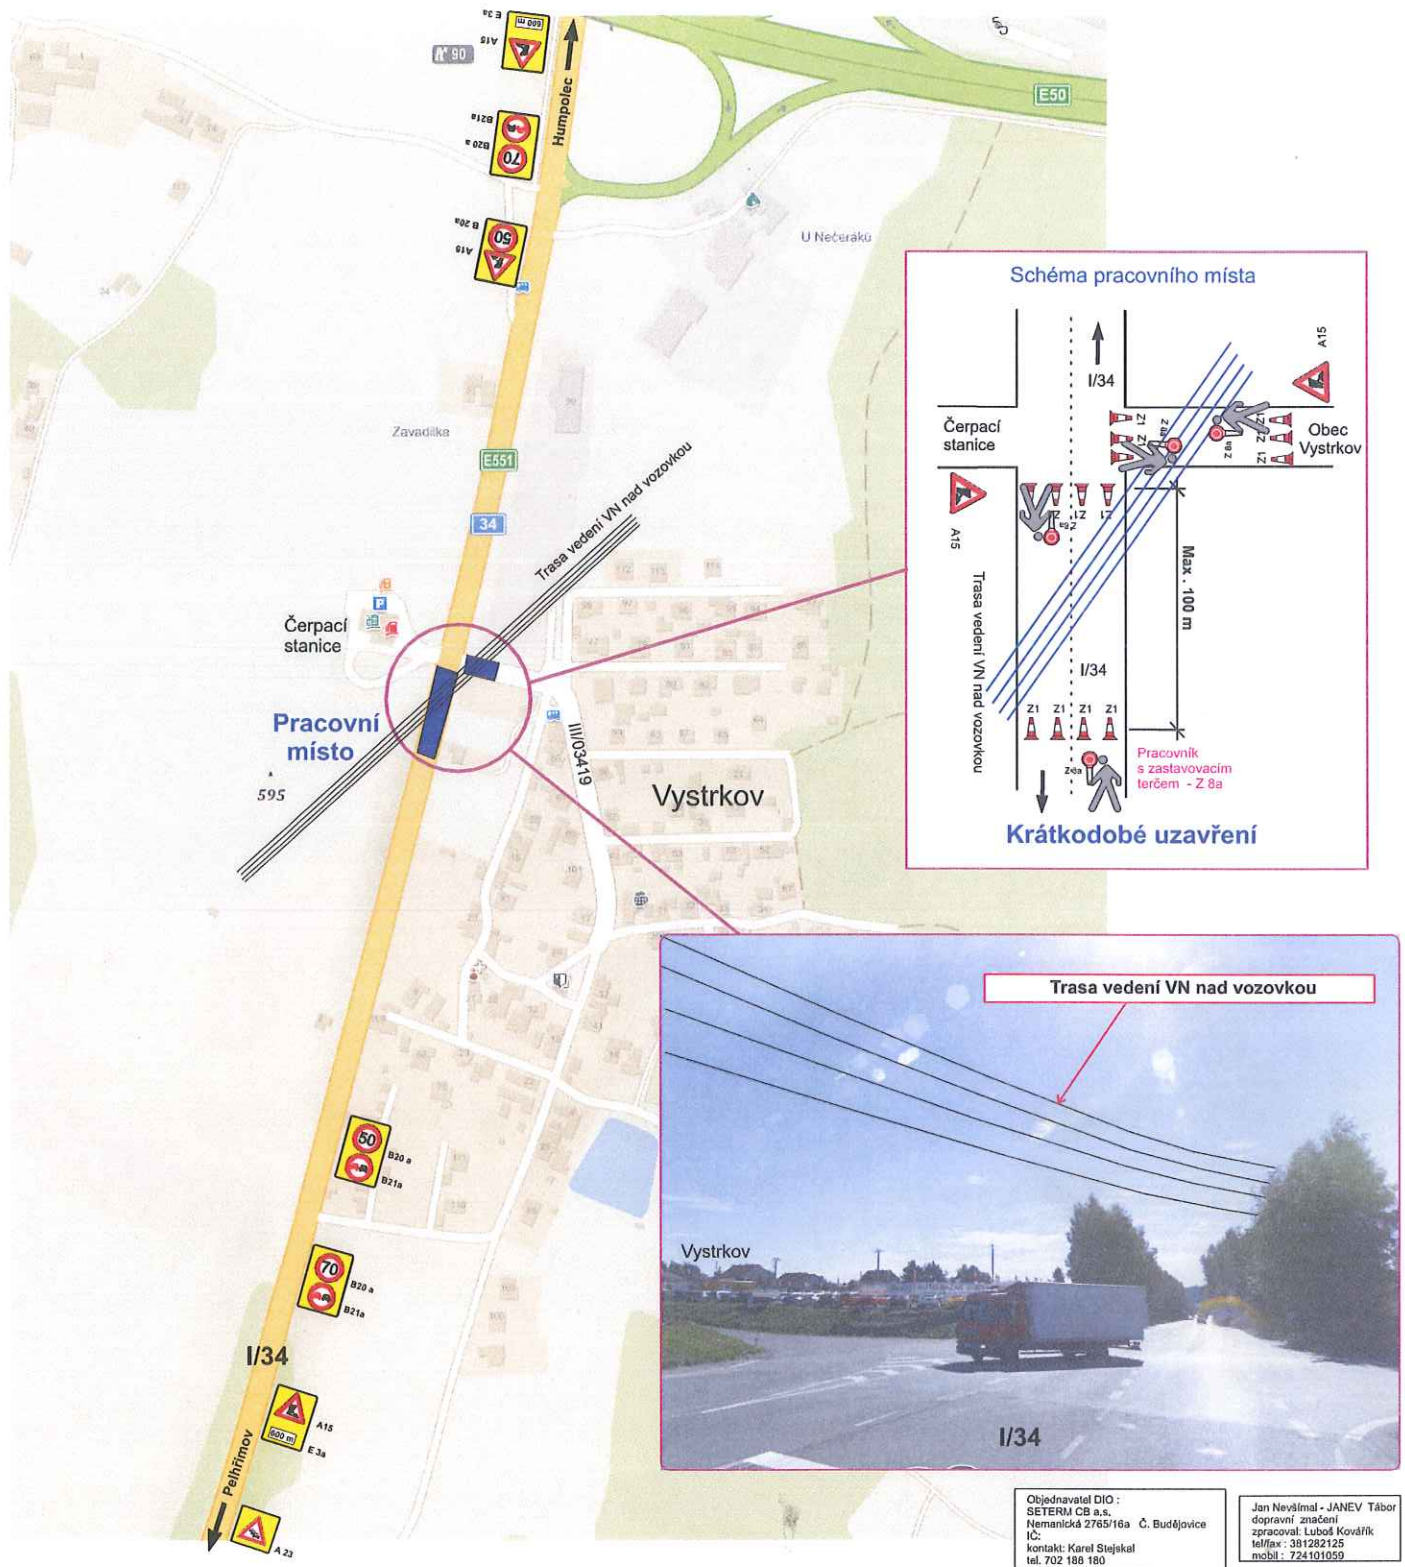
600 m
E 3a
A15
90
Humpolec
E50
70
B20 a
B21a
50
B 20a
A15
U Nečeraku
Schéma pracovního místa
I/34
A15
Čerpací stanice
Obec Vystrkov
Z1
Z 8a
A15
Trasa vedení VN nad vozovkou
Max. 100 m
I/34
Z1 Z1 Z1 Z1
Z 8a
Pracovník s zastavovacím terčem - Z 8a
Krátkodobé uzavření
Zavadilka
E551
34
Trasa vedení VN nad vozovkou
Čerpací stanice
P
Pracovní místo
595
III/03419
Vystrkov
Trasa vedení VN nad vozovkou
Vystrkov
I/34
50
B20 a
B21a
70
B20 a
B21a
I/34
A15
600 m
E 3a
Pelhřimov
A 23
Objednavatel DIO : SETERM CB a.s. Nemanická 2765/16a Č. Budějovice IČ: kontakt: Karel Stejskal tel. 702 188 180
Jan Nevšímal - JANEV Tábor dopravní značení zpracoval: Luboš Kovářík tel/fax : 381282125 mobil : 724101059